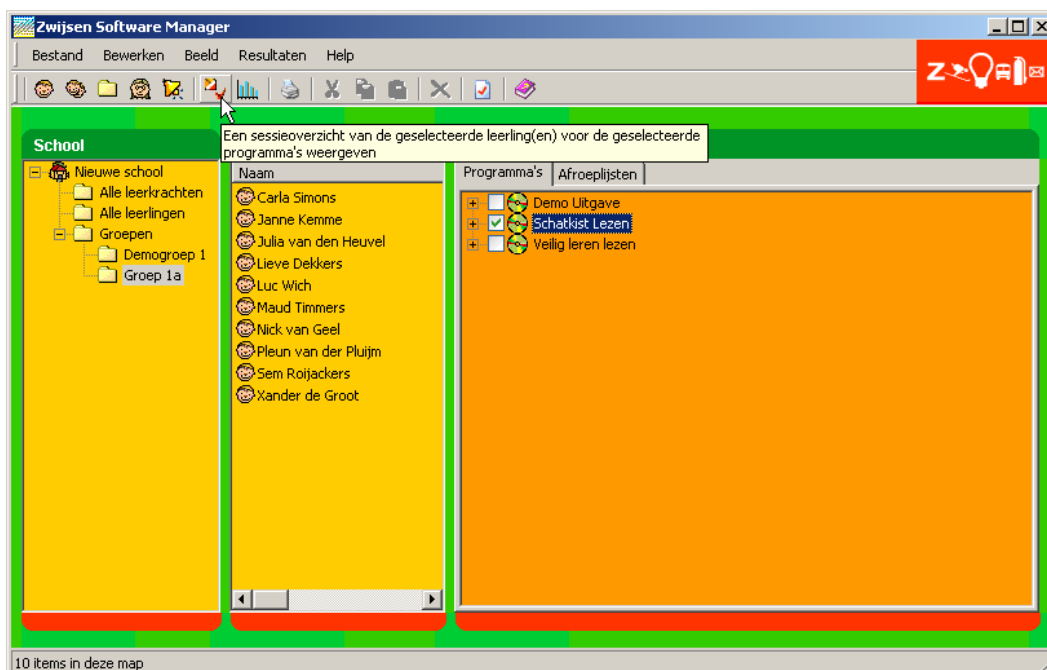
Zwijsen Software Manager

Bestand Bewerken Beeld Resultaten Help

Een sessieoverzicht van de geselecteerde leerling(en) voor de geselecteerde programma's weergeven

School

Nieuwe school
Alle leerkrachten
Alle leerlingen
Groepen
Demogroep 1
Groep 1a

Naam
Carla Simons
Janne Kemme
Julia van den Heuvel
Lieve Dekkers
Luc Wich
Maud Timmers
Nick van Geel
Pleun van der Pluijm
Sem Roijackers
Xander de Groot

Programma's
Afroeplijsten

Demo Uitgave
Schatkist Lezen
Veilig leren lezen

10 items in deze map